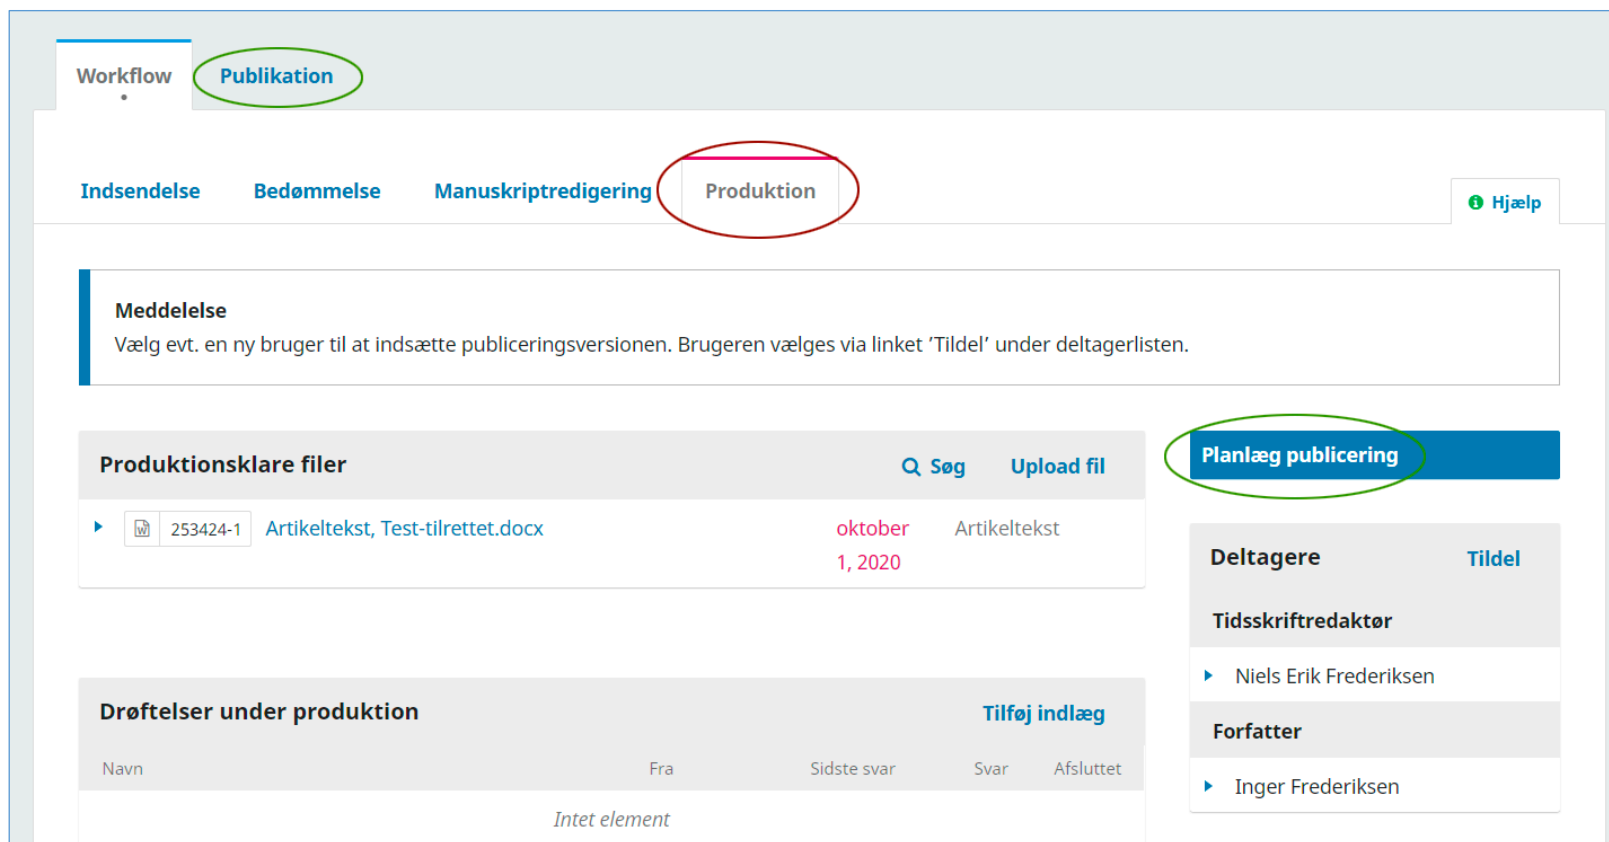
Workflow

Publikation

Indsendelse

Bedømmelse

Manuskriptredigering

Produktion

Hjælp

Meddelelse

Vælg evt. en ny bruger til at indsætte publiceringsversionen. Brugeren vælges via linket 'Tildel' under deltagerlisten.

Produktionsklare filer

Søg

Upload fil

253424-1 Artikeltekst, Test-tilrettet.docx oktober 1, 2020 Artikeltekst

Planlæg publicering

Deltagere

Tildel

Tidsskriftredaktør

Niels Erik Frederiksen

Forfatter

Inger Frederiksen

Drøftelser under produktion

Tilføj indlæg

| Navn | Fra | Sidste svar | Svar | Afsluttet |
|---|---|---|---|---|
| Intet element | | | | |